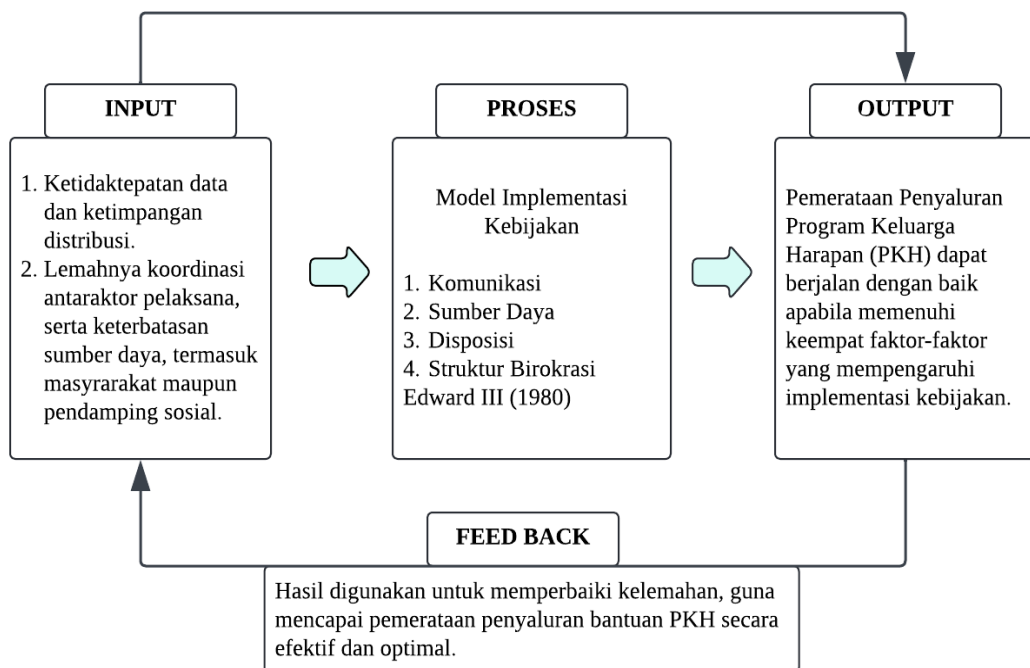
INPUT

1. Ketidaktepatan data dan ketimpangan distribusi.
2. Lemahnya koordinasi antaraktor pelaksana, serta keterbatasan sumber daya, termasuk masyrarakat maupun pendamping sosial.

PROSES

Model Implementasi Kebijakan

1. Komunikasi
2. Sumber Daya
3. Disposisi
4. Struktur Birokrasi
Edward III (1980)

OUTPUT

Pemerataan Penyaluran Program Keluarga Harapan (PKH) dapat berjalan dengan baik apabila memenuhi keempat faktor-faktor yang mempengaruhi implementasi kebijakan.

FEED BACK

Hasil digunakan untuk memperbaiki kelemahan, guna mencapai pemerataan penyaluran bantuan PKH secara efektif dan optimal.